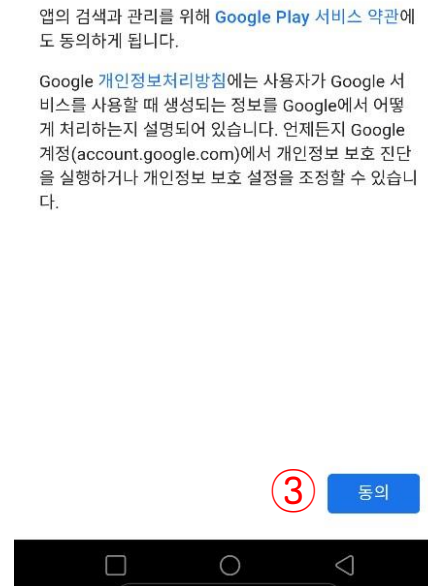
앱의 검색과 관리를 위해 Google Play 서비스 약관에도 동의하게 됩니다.

Google 개인정보처리방침에는 사용자가 Google 서비스를 사용할 때 생성되는 정보를 Google에서 어떻게 처리하는지 설명되어 있습니다. 언제든지 Google 계정(account.google.com)에서 개인정보 보호 진단을 실행하거나 개인정보 보호 설정을 조정할 수 있습니다.

③

동의